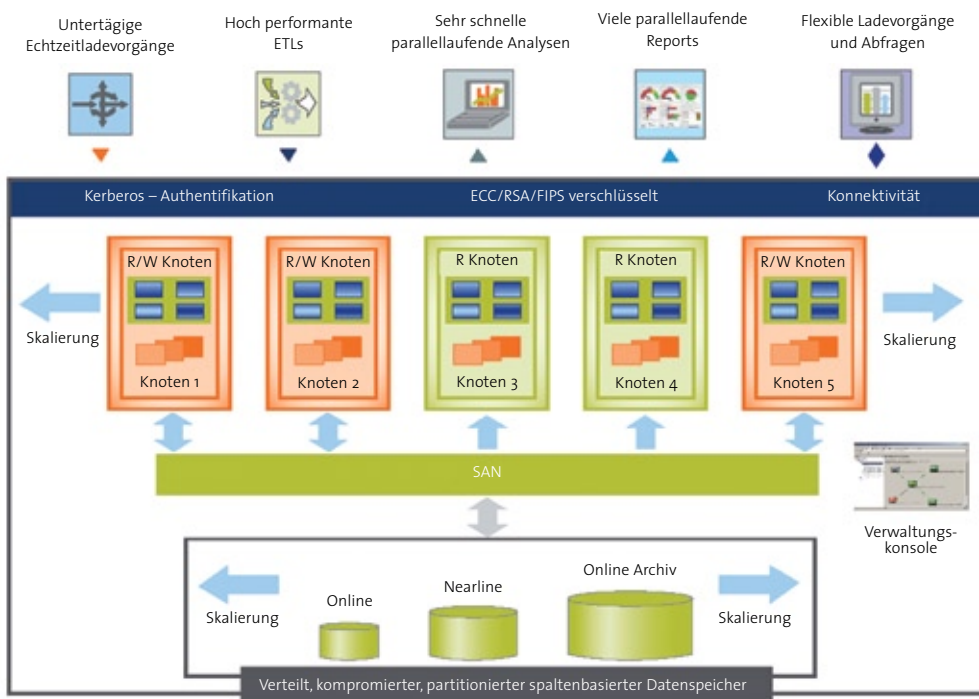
Untertägige Echtzeitladevorgänge

Hoch performante ETLs

Sehr schnelle parallellaufende Analysen

Viele parallellaufende Reports

Flexible Ladevorgänge und Abfragen

Kerberos – Authentifikation

ECC/RSA/FIPS verschlüsselt

Konnektivität

R/W Knoten

Knoten 1

R/W Knoten

Knoten 2

R Knoten

Knoten 3

R Knoten

Knoten 4

R/W Knoten

Knoten 5

Skalierung

Skalierung

SAN

Verwaltungskonsole

Skalierung

Online

Nearline

Online Archiv

Skalierung

Verteilt, kompromierter, partitionierter spaltenbasierter Datenspeicher